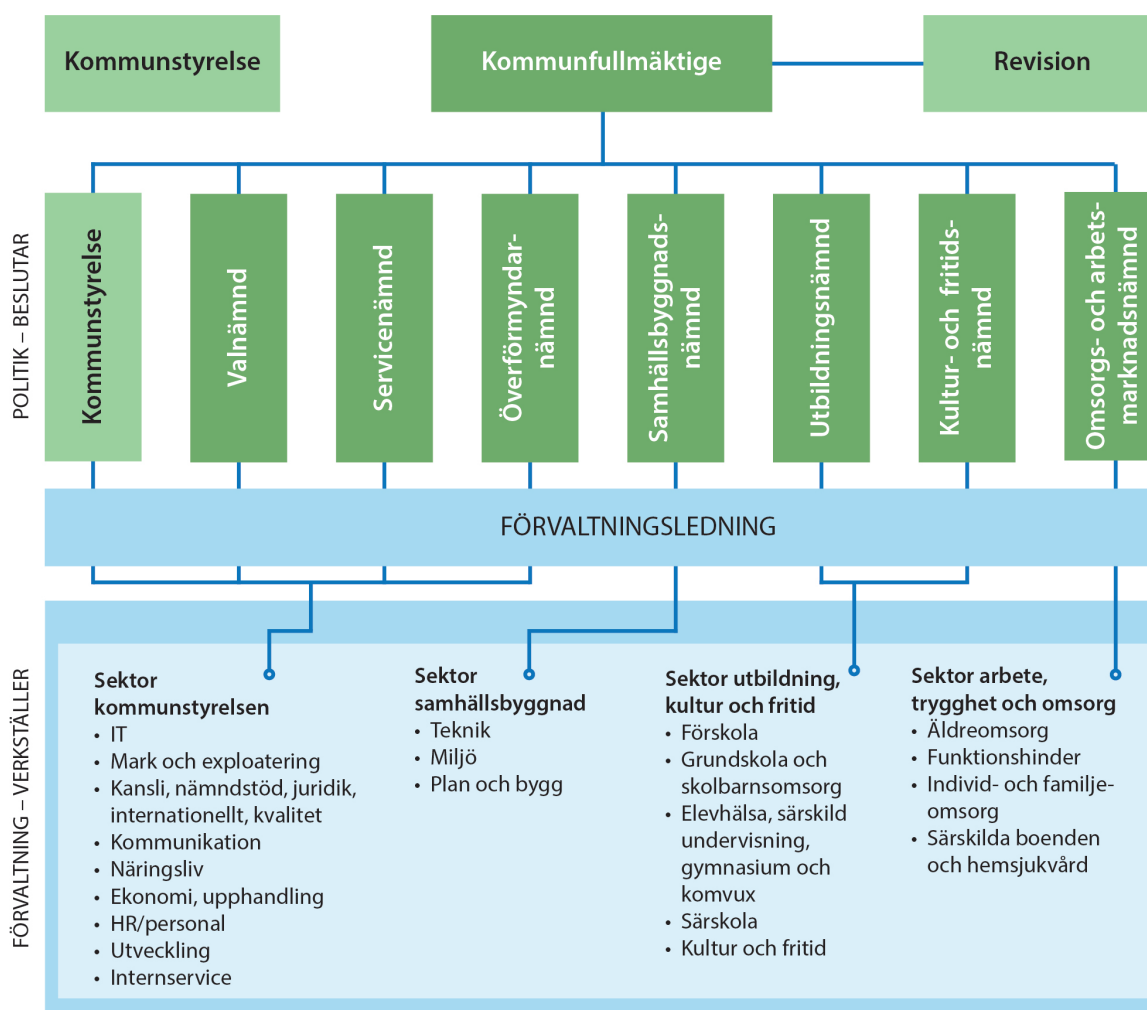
Kommunstyrelse

Kommunfullmäktige

Revision

POLITIK – BESLUTAR

Kommunstyrelse

Valnämnd

Servicenämnd

Överförmyndarnämnd

Samhällsbyggnadsnämnd

Utbildningsnämnd

Kultur- och fritidsnämnd

Omsorgs- och arbetsmarknadsnämnd

FÖRVALTNINGSLEDNING

FÖRVALTNING – VERKSTÄLLER

Sektor kommunstyrelsen
• IT
• Mark och exploatering
• Kansli, nämndstöd, juridik, internationellt, kvalitet
• Kommunikation
• Näringsliv
• Ekonomi, upphandling
• HR/personal
• Utveckling
• Internservice

Sektor samhällsbyggnad
• Teknik
• Miljö
• Plan och bygg

Sektor utbildning, kultur och fritid
• Förskola
• Grundskola och skolbarnsomsorg
• Elevhälsa, särskild undervisning, gymnasium och komvux
• Särskola
• Kultur och fritid

Sektor arbete, trygghet och omsorg
• Äldreomsorg
• Funktionshinder
• Individ- och familjeomsorg
• Särskilda boenden och hemsjukvård